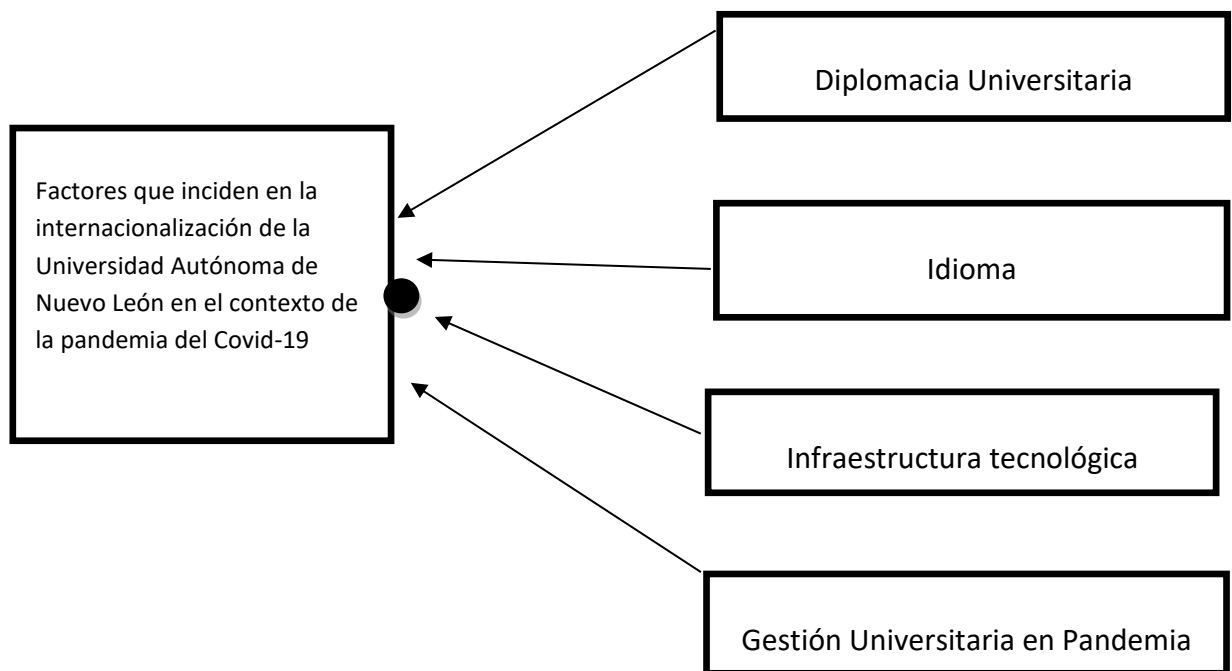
Factores que inciden en la internacionalización de la Universidad Autónoma de Nuevo León en el contexto de la pandemia del Covid-19

Diplomacia Universitaria

Idioma

Infraestructura tecnológica

Gestión Universitaria en Pandemia